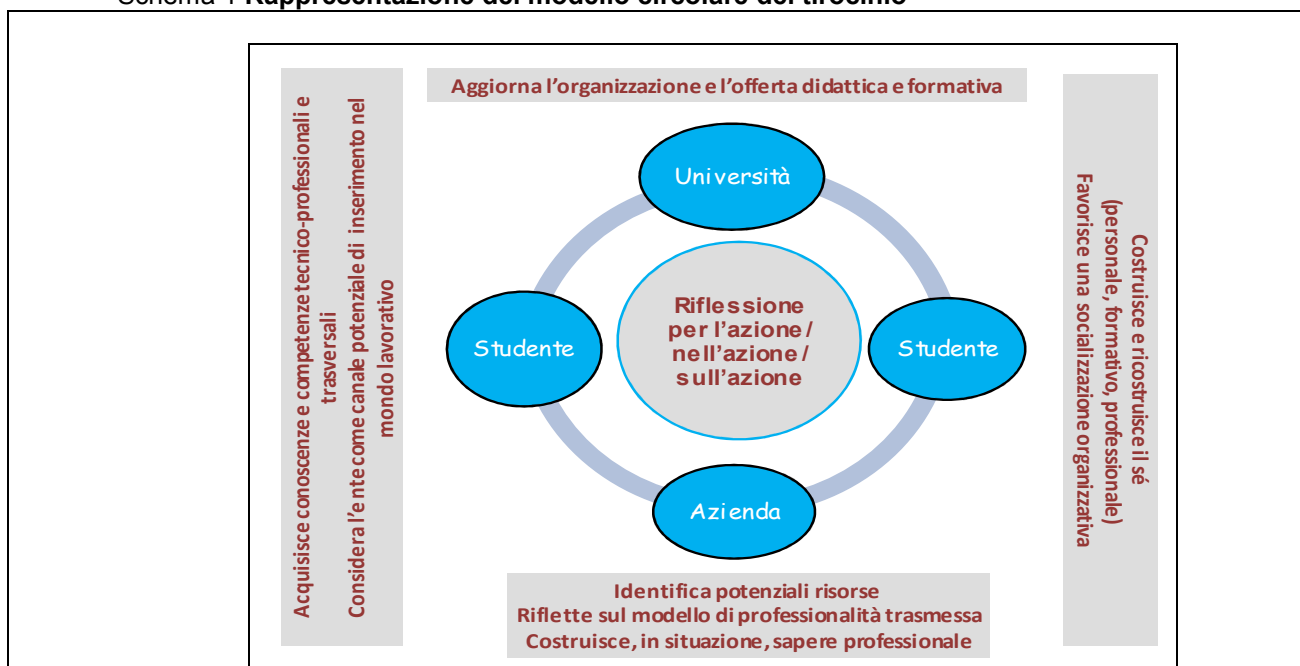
Schema 1 Rappresentazione del modello circolare del tirocinio

Aggiorna l'organizzazione e l'offerta didattica e formativa

Acquisisce conoscenze e competenze tecnico-professionali e trasversali
Considera l'ente come canale potenziale di inserimento nel mondo lavorativo

Università

Studente

Riflessione per l'azione / nell'azione / sull'azione

Studente

Azienda

Costruisce e ricostruisce il sé (personale, formativo, professionale)
Favorisce una socializzazione organizzativa

Identifica potenziali risorse
Riflette sul modello di professionalità trasmessa
Costruisce, in situazione, sapere professionale